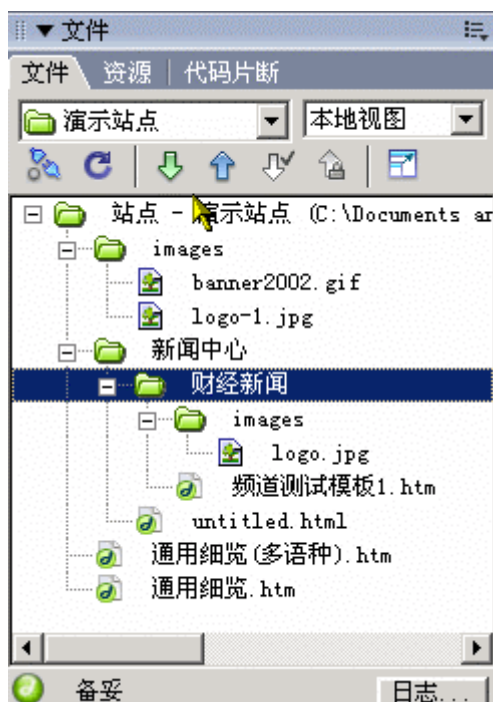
▼文件

文件 资源 代码片断

演示站点 本地视图

站点 - 演示站点 (C:\Documents ar

images

banner2002.gif

logo-1.jpg

新闻中心

财经新闻

images

logo.jpg

频道测试模板1.htm

untitled.html

通用细览(多语种).htm

通用细览.htm

备妥

日志...